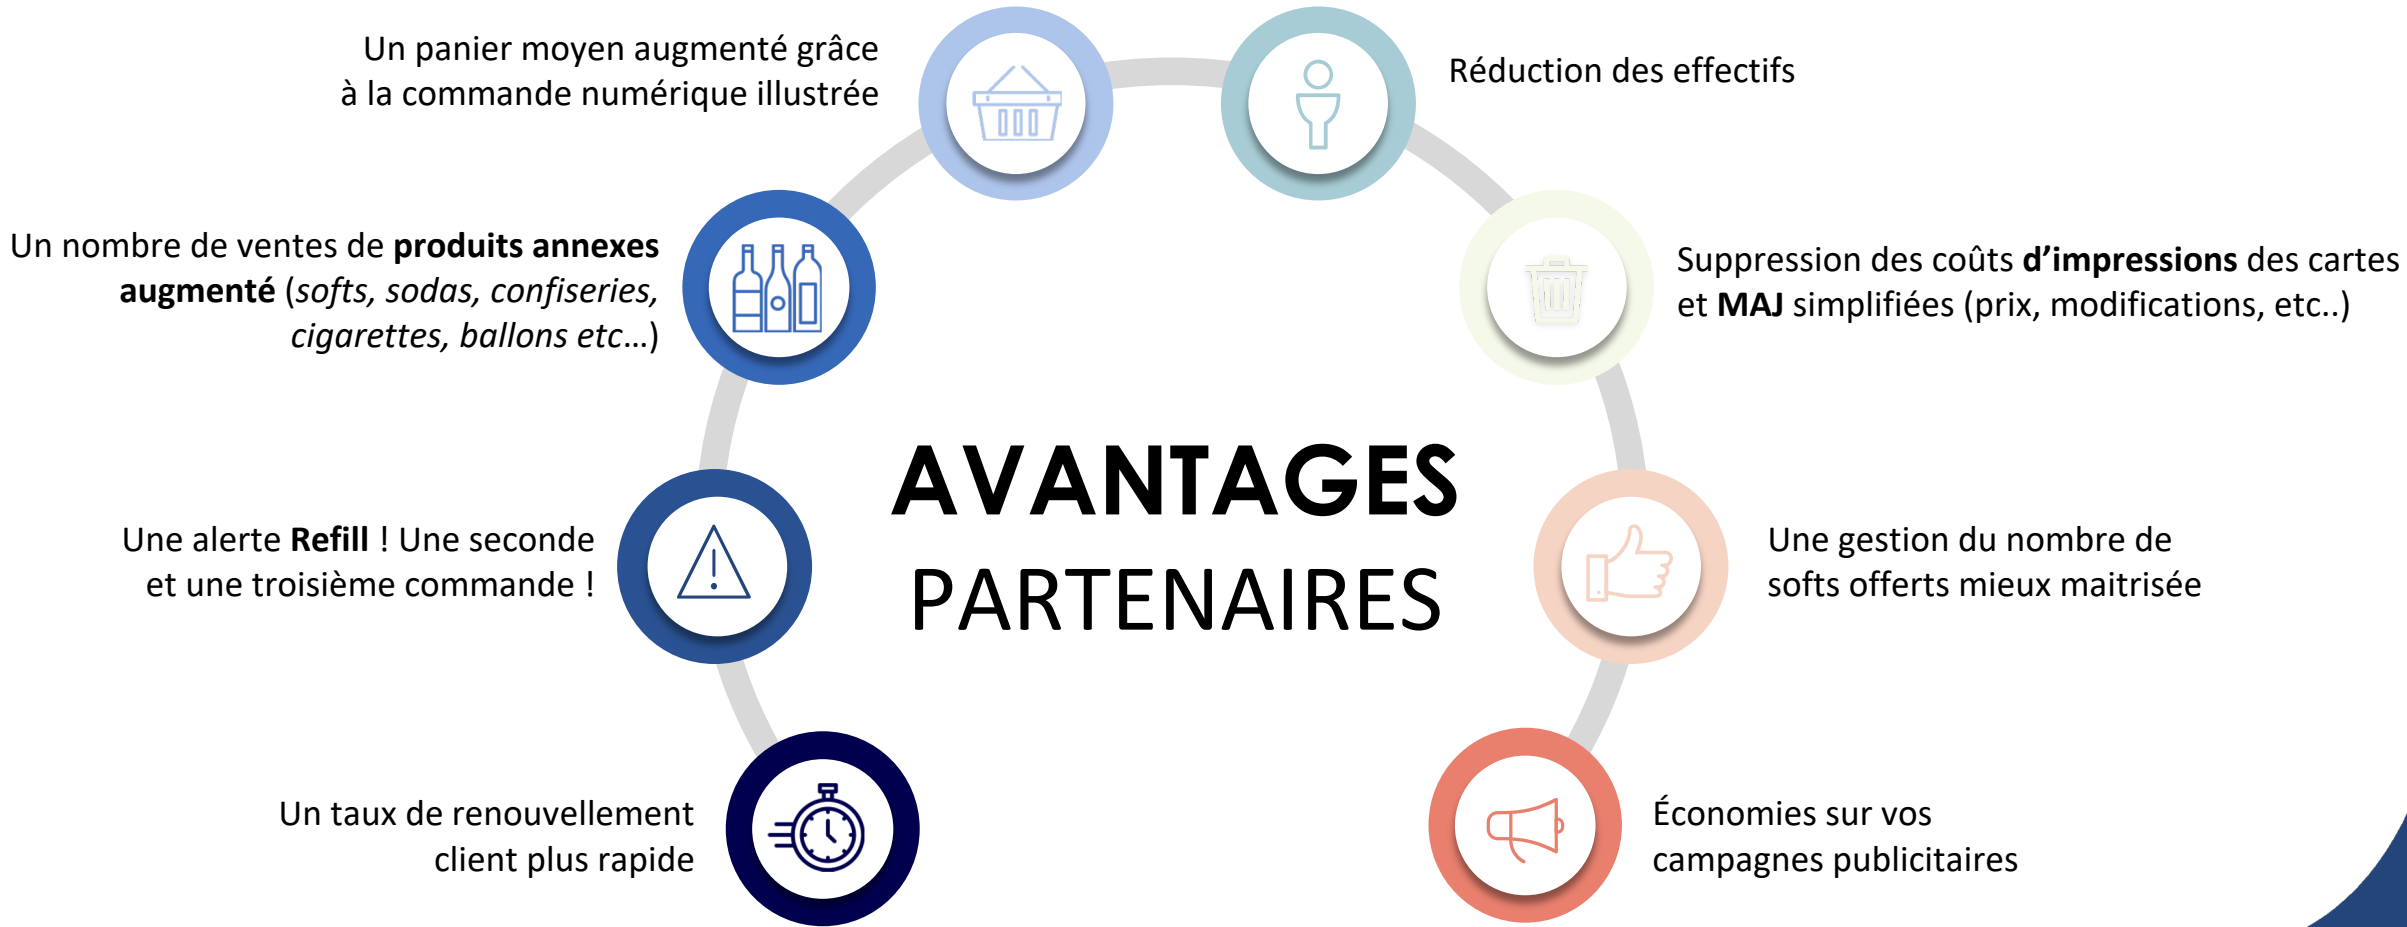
Un panier moyen augmenté grâce à la commande numérique illustrée

Réduction des effectifs

Un nombre de ventes de **produits annexes augmenté** (*softs, sodas, confiseries, cigarettes, ballons etc…*)

Suppression des coûts **d'impressions** des cartes et **MAJ** simplifiées (prix, modifications, etc..)

AVANTAGES
PARTENAIRES

Une alerte **Refill** ! Une seconde et une troisième commande !

Une gestion du nombre de softs offerts mieux maitrisée

Un taux de renouvellement client plus rapide

Économies sur vos campagnes publicitaires